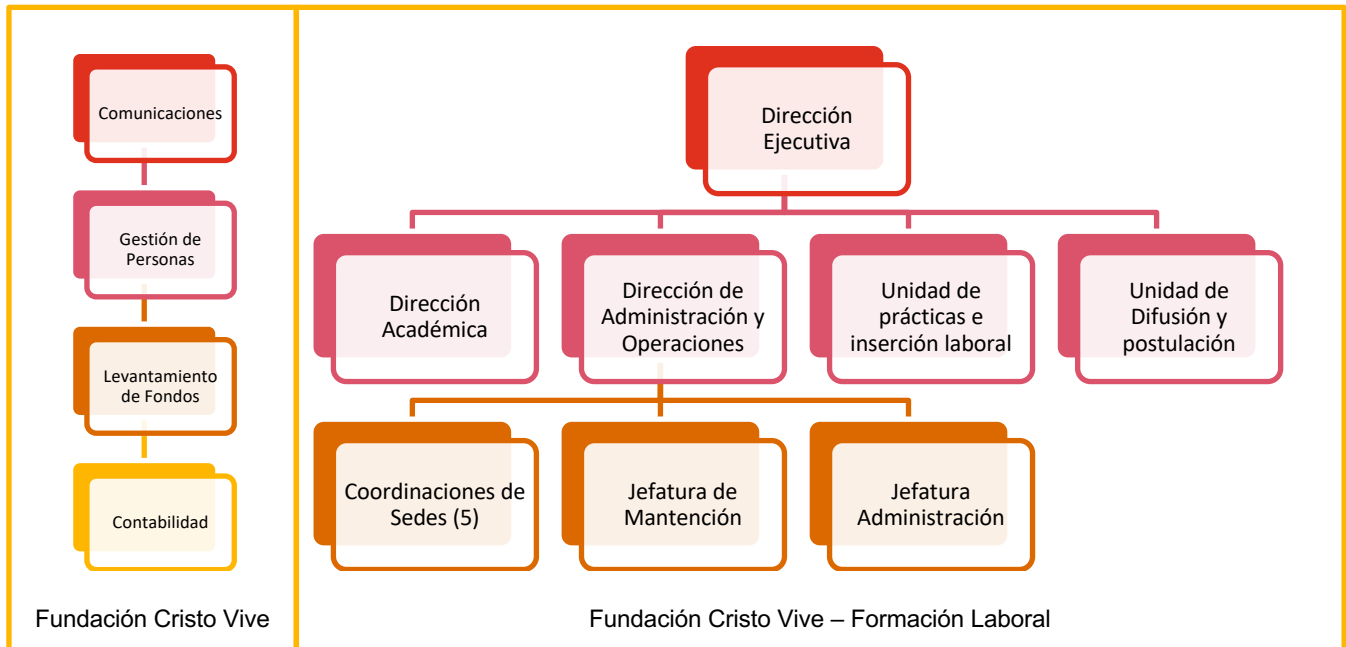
Comunicaciones

Gestión de Personas

Levantamiento de Fondos

Contabilidad

Fundación Cristo Vive

Dirección Ejecutiva

Dirección Académica

Dirección de Administración y Operaciones

Unidad de prácticas e inserción laboral

Unidad de Difusión y postulación

Coordinaciones de Sedes (5)

Jefatura de Mantención

Jefatura Administración

Fundación Cristo Vive – Formación Laboral